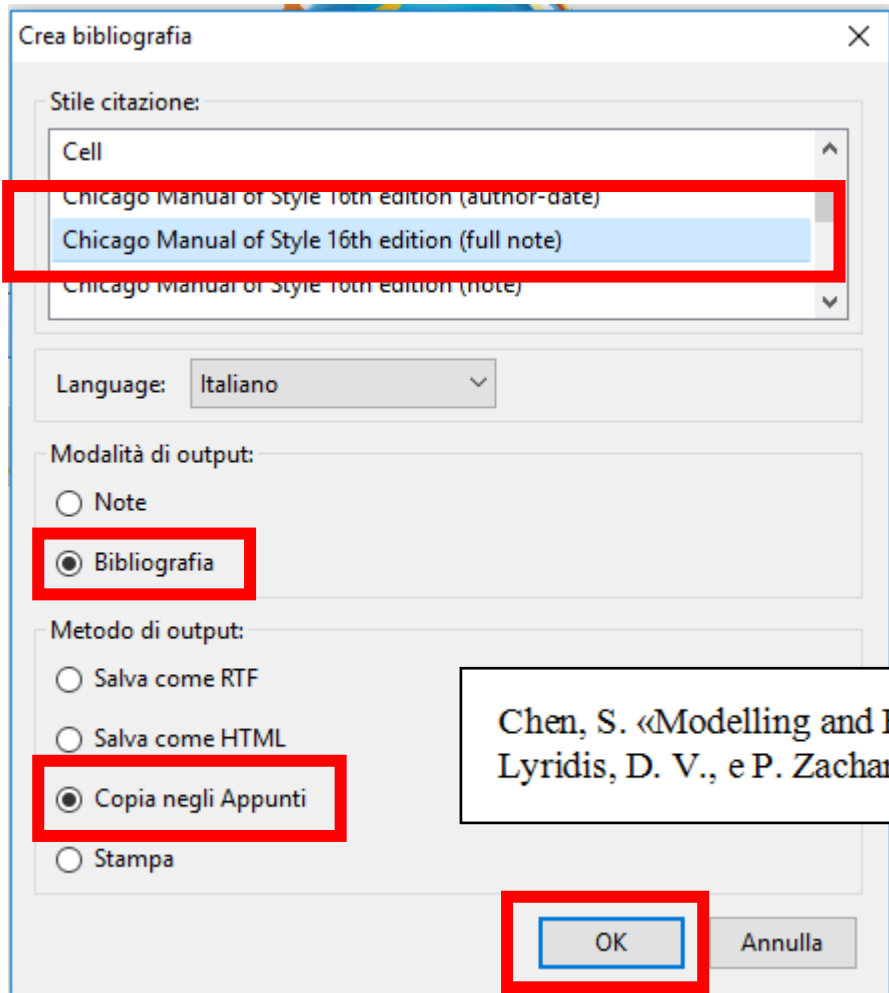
Crea bibliografia

Stile citazione:

Cell

Chicago Manual of Style 16th edition (author-date)

Chicago Manual of Style 16th edition (full note)

Chicago Manual of Style 16th edition (note)

Language: Italiano

Modalità di output:

Note

Bibliografia

Metodo di output:

Salva come RTF

Salva come HTML

Copia negli Appunti

Stampa

Chen, S. «Modelling and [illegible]
Lyridis, D. V., e P. Zacha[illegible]

OK

Annulla